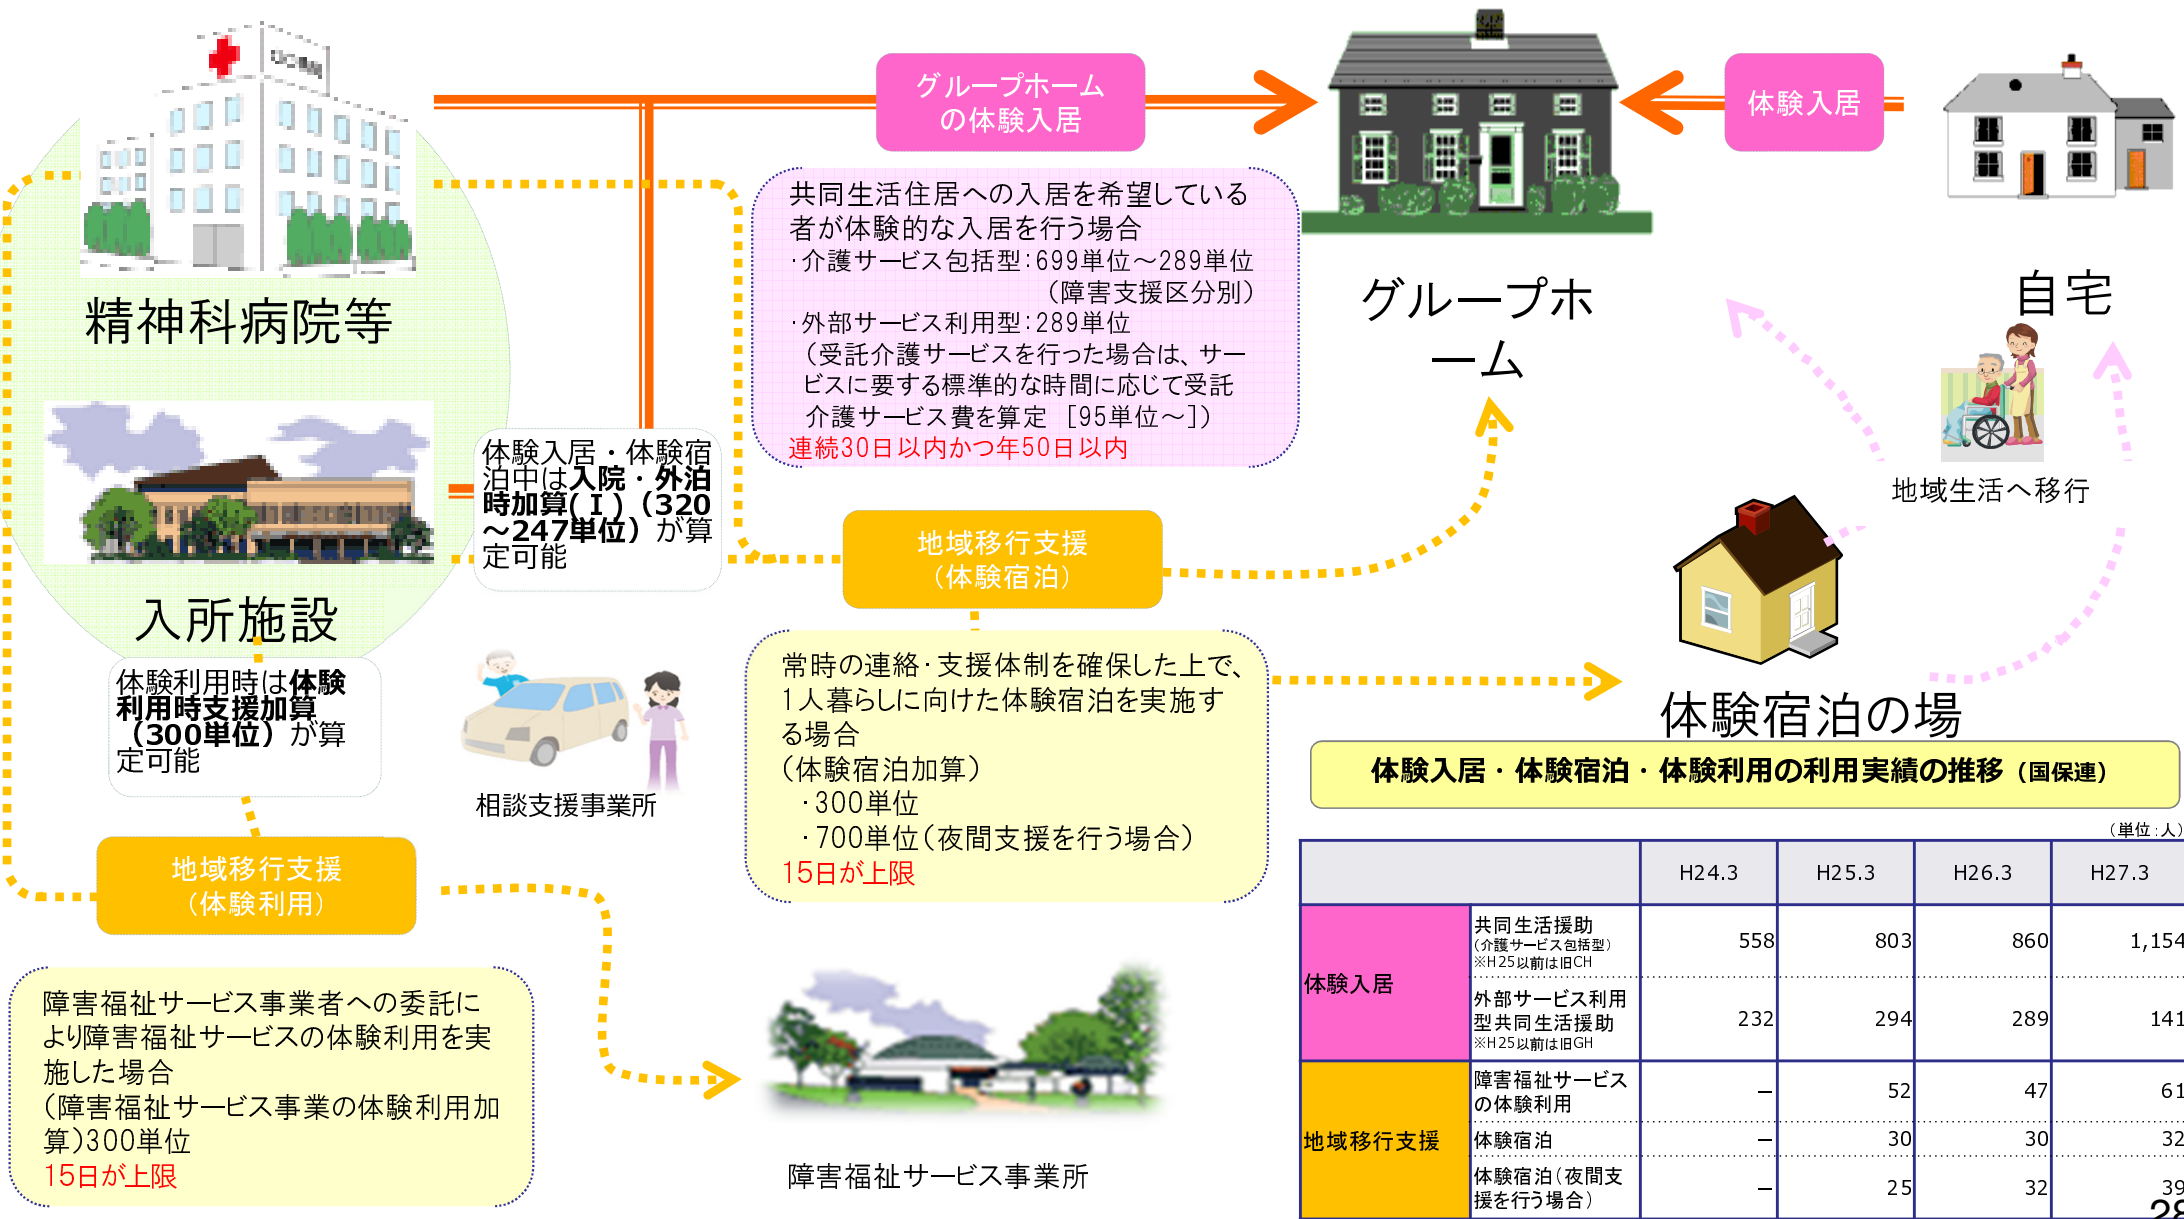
精神科病院等

グループホームの体験入居

体験入居

グループホーム

自宅

共同生活住居への入居を希望している者が体験的な入居を行う場合
・介護サービス包括型：699単位～289単位（障害支援区分別）
・外部サービス利用型：289単位
（受託介護サービスを行った場合は、サービスに要する標準的な時間に応じて受託介護サービス費を算定［95単位～］）
連続30日以内かつ年50日以内

入所施設

体験入居・体験宿泊中は入院・外泊時加算(Ⅰ)（320～247単位）が算定可能

地域移行支援（体験宿泊）

地域生活へ移行

体験利用時は体験利用時支援加算（300単位）が算定可能

相談支援事業所

常時の連絡・支援体制を確保した上で、1人暮らしに向けた体験宿泊を実施する場合
（体験宿泊加算）
・300単位
・700単位（夜間支援を行う場合）
15日が上限

体験宿泊の場

体験入居・体験宿泊・体験利用の利用実績の推移（国保連）

地域移行支援（体験利用）

障害福祉サービス事業者への委託により障害福祉サービスの体験利用を実施した場合
（障害福祉サービス事業の体験利用加算）300単位
15日が上限

障害福祉サービス事業所

（単位：人）

| | | H24.3 | H25.3 | H26.3 | H27.3 |
|---|---|---|---|---|---|
| 体験入居 | 共同生活援助（介護サービス包括型）※H25以前は旧CH | 558 | 803 | 860 | 1,154 |
| | 外部サービス利用型共同生活援助 ※H25以前は旧GH | 232 | 294 | 289 | 141 |
| 地域移行支援 | 障害福祉サービスの体験利用 | – | 52 | 47 | 61 |
| | 体験宿泊 | – | 30 | 30 | 32 |
| | 体験宿泊（夜間支援を行う場合） | – | 25 | 32 | 39 |

28